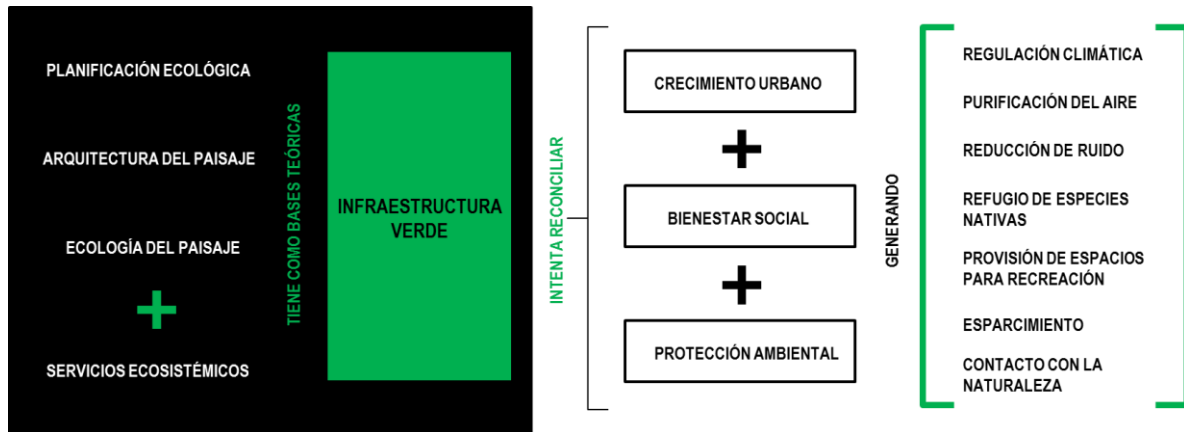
PLANIFICACIÓN ECOLÓGICA

ARQUITECTURA DEL PAISAJE

ECOLOGÍA DEL PAISAJE

+

SERVICIOS ECOSISTÉMICOS

TIENE COMO BASES TEÓRICAS

INFRAESTRUCTURA VERDE

INTENTA RECONCILIAR

CRECIMIENTO URBANO

+

BIENESTAR SOCIAL

+

PROTECCIÓN AMBIENTAL

GENERANDO

REGULACIÓN CLIMÁTICA

PURIFICACIÓN DEL AIRE

REDUCCIÓN DE RUIDO

REFUGIO DE ESPECIES NATIVAS

PROVISIÓN DE ESPACIOS PARA RECREACIÓN

ESPARCIMIENTO

CONTACTO CON LA NATURALEZA